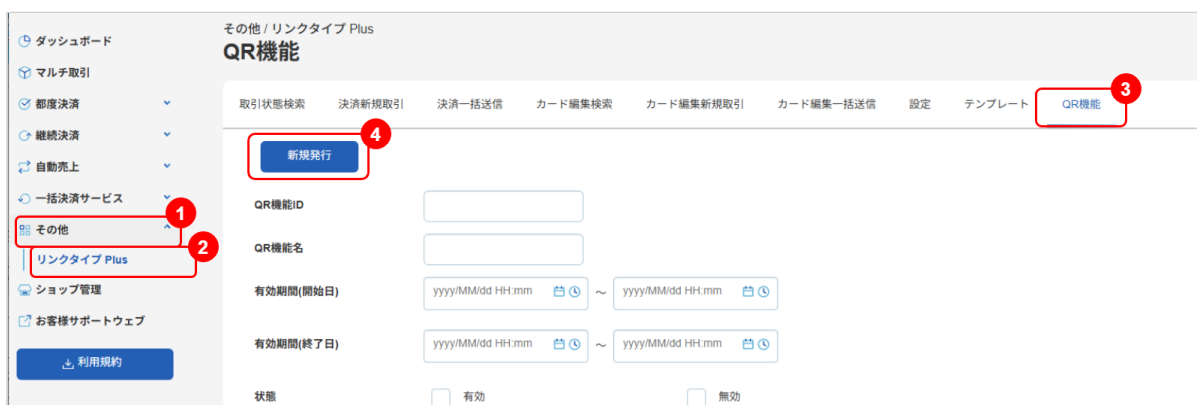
ダッシュボード
マルチ取引
都度決済
継続決済
自動売上
一括決済サービス
1
その他
2
リンクタイプ Plus
ショップ管理
お客様サポートウェブ
利用規約

その他 / リンクタイプ Plus
QR機能

取引状態検索 | 決済新規取引 | 決済一括送信 | カード編集検索 | カード編集新規取引 | カード編集一括送信 | 設定 | テンプレート | QR機能
3

4
新規発行

QR機能ID
QR機能名
有効期間(開始日) yyyy/MM/dd HH:mm ~ yyyy/MM/dd HH:mm
有効期間(終了日) yyyy/MM/dd HH:mm ~ yyyy/MM/dd HH:mm
状態 有効 無効